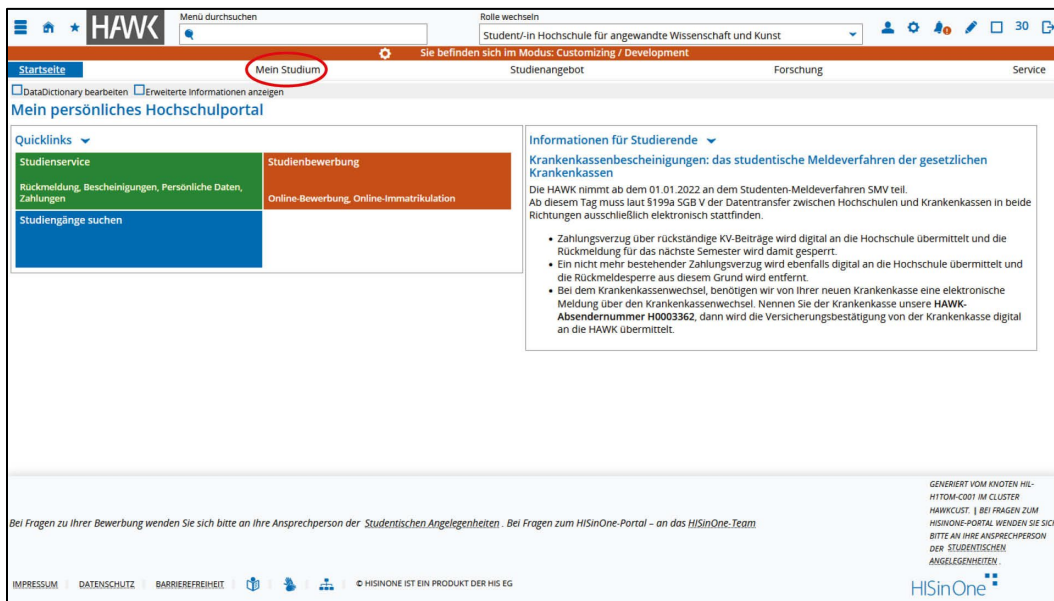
HAWK

Menü durchsuchen

Rolle wechseln

Student/-in Hochschule für angewandte Wissenschaft und Kunst

30

Sie befinden sich im Modus: Customizing / Development

Startseite

Mein Studium

Studienangebot

Forschung

Service

DataDictionary bearbeiten Erweiterte Informationen anzeigen

Mein persönliches Hochschulportal

Quicklinks

Studienservice

Rückmeldung, Bescheinigungen, Persönliche Daten, Zahlungen

Studienbewerbung

Online-Bewerbung, Online-Immatrikulation

Studiengänge suchen

Informationen für Studierende

Krankenkassenbescheinigungen: das studentische Meldeverfahren der gesetzlichen Krankenkassen

Die HAWK nimmt ab dem 01.01.2022 an dem Studenten-Meldeverfahren SMV teil.
Ab diesem Tag muss laut §199a SGB V der Datentransfer zwischen Hochschulen und Krankenkassen in beide Richtungen ausschließlich elektronisch stattfinden.

- Zahlungsverzug über rückständige KV-Beiträge wird digital an die Hochschule übermittelt und die Rückmeldung für das nächste Semester wird damit gesperrt.
- Ein nicht mehr bestehender Zahlungsverzug wird ebenfalls digital an die Hochschule übermittelt und die Rückmeldesperre aus diesem Grund wird entfernt.
- Bei dem Krankenkassenwechsel, benötigen wir von Ihrer neuen Krankenkasse eine elektronische Meldung über den Krankenkassenwechsel. Nennen Sie der Krankenkasse unsere HAWK-Absendernummer H0003362, dann wird die Versicherungsbestätigung von der Krankenkasse digital an die HAWK übermittelt.

Bei Fragen zu Ihrer Bewerbung wenden Sie sich bitte an Ihre Ansprechperson der Studentischen Angelegenheiten . Bei Fragen zum HISinOne-Portal – an das HISinOne-Team

GENERIERT VOM KNOTEN HIL-H1TOM-C001 IM CLUSTER HAWKCUST. | BEI FRAGEN ZUM HISINONE-PORTAL WENDEN SIE SICH BITTE AN IHRE ANSPRECHPERSON DER STUDENTISCHEN ANGELEGENHEITEN .

IMPRESSUM DATENSCHUTZ BARRIEREFREIHEIT © HISINONE IST EIN PRODUKT DER HIS EG

HISinOne